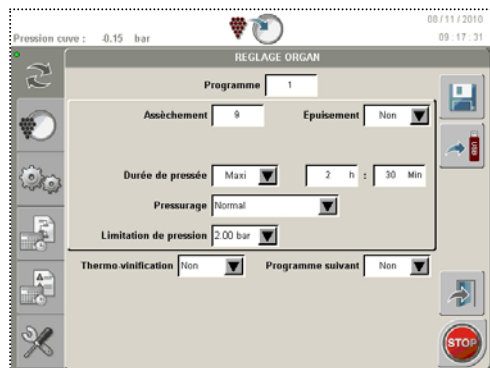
Pression cuve : -0.15 bar

08 / 11 / 2010
09 : 17 : 31

REGLAGE ORGAN

Programme 1

Assèchement 9

Epuisement Non

Durée de pressée Maxi

2 h : 30 Min

Pressurage Normal

Limitation de pression 2.00 bar

Thermo vinification Non

Programme suivant Non

USB

STOP